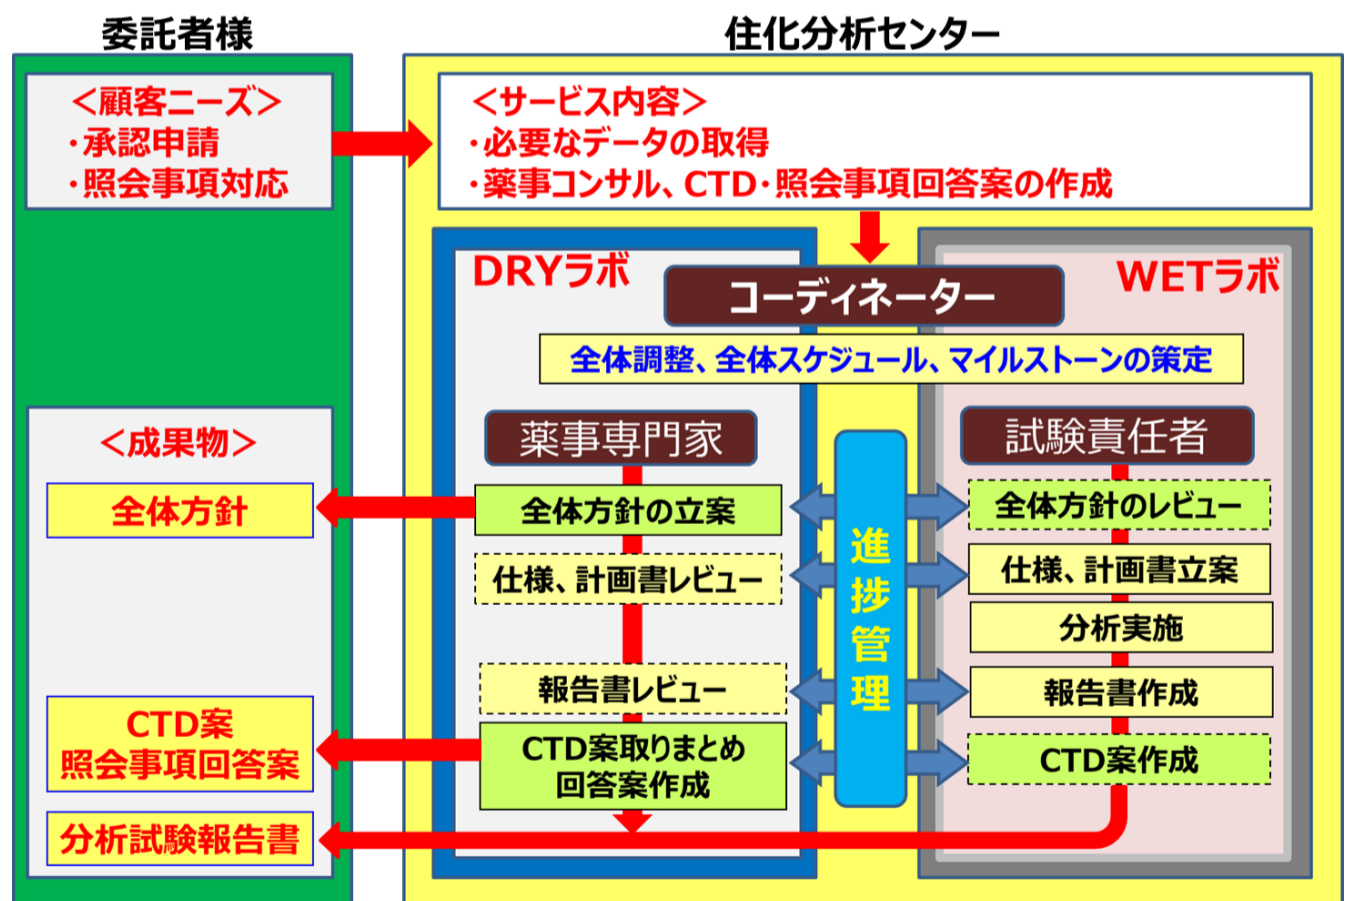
委託者様

住化分析センター

<顧客ニーズ>
・承認申請
・照会事項対応

<サービス内容>
・必要なデータの取得
・薬事コンサル、CTD・照会事項回答案の作成

DRYラボ

コーディネーター

WETラボ

全体調整、全体スケジュール、マイルストーンの策定

<成果物>

薬事専門家

試験責任者

全体方針

全体方針の立案

全体方針のレビュー

仕様、計画書レビュー

進捗管理

仕様、計画書立案

分析実施

報告書レビュー

報告書作成

CTD案
照会事項回答案

CTD案取りまとめ
回答案作成

CTD案作成

分析試験報告書